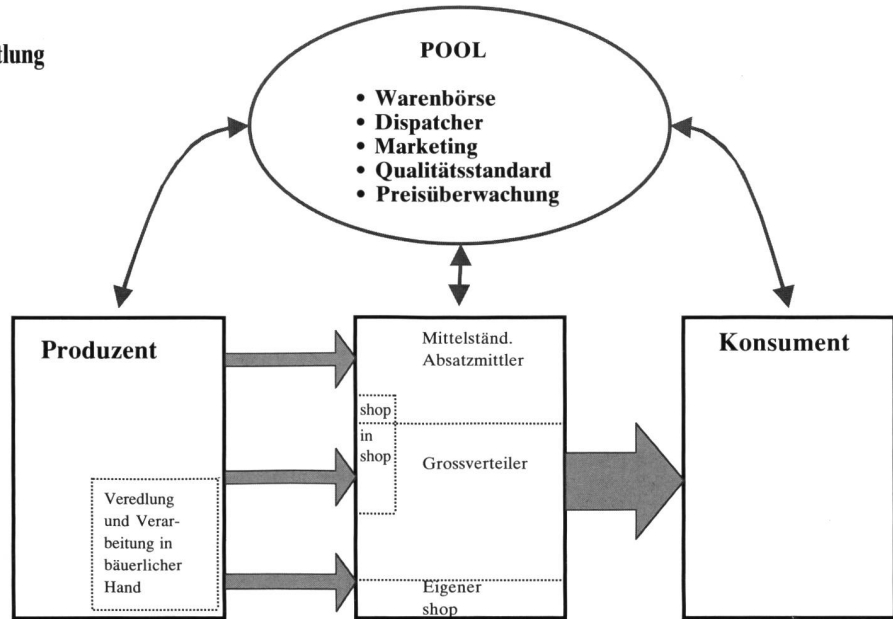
tlung

POOL

• Warenbörse
• Dispatcher
• Marketing
• Qualitätsstandard
• Preisüberwachung

Produzent

Veredlung und Verarbeitung in bäuerlicher Hand

Mittelständ. Absatzmittler

shop

in shop

Grossverteiler

Eigener shop

Konsument